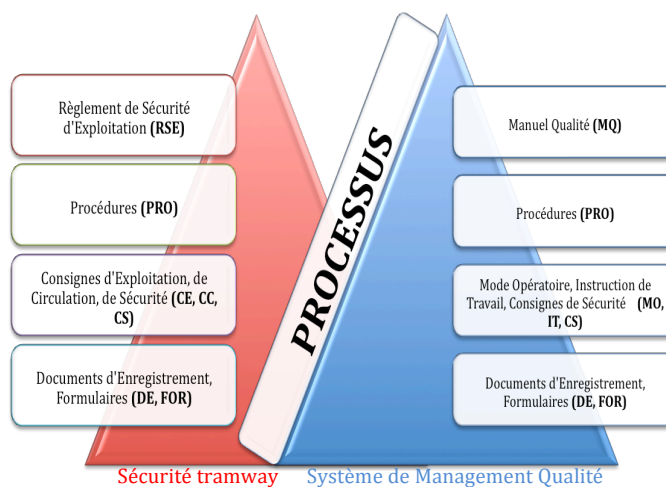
Règlement de Sécurité d'Exploitation (RSE)

Procédures (PRO)

Consignes d'Exploitation, de Circulation, de Sécurité (CE, CC, CS)

Documents d'Enregistrement, Formulaires (DE, FOR)

PROCESSUS

Manuel Qualité (MQ)

Procédures (PRO)

Mode Opératoire, Instruction de Travail, Consignes de Sécurité (MO, IT, CS)

Documents d'Enregistrement, Formulaires (DE, FOR)

Sécurité tramway

Système de Management Qualité